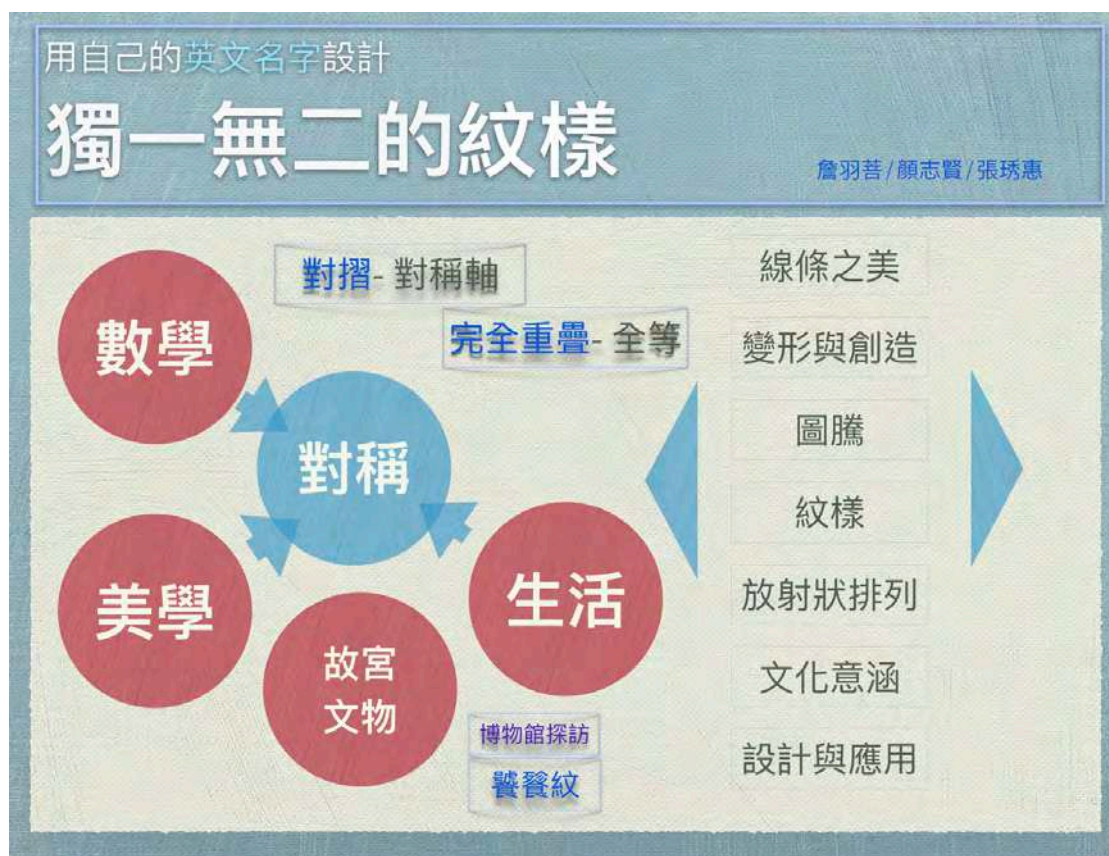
用自己的英文名字設計

獨一無二的紋樣

詹羽菩/顏志賢/張琇惠

數學

美學

對稱

故宮文物

生活

對摺- 對稱軸

完全重疊- 全等

博物館探訪

饕餮紋

線條之美

變形與創造

圖騰

紋樣

放射狀排列

文化意涵

設計與應用